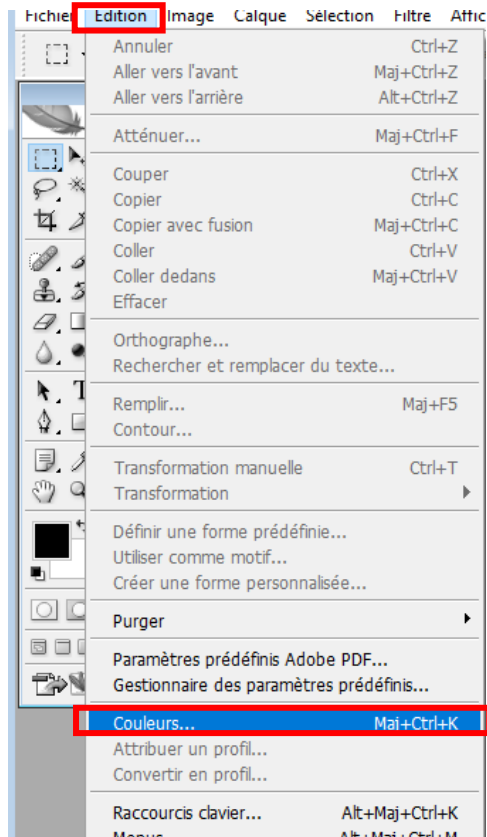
Fichier Edition Image Calque Sélection Filtre Affic

Annuler Ctrl+Z
Aller vers l'avant Maj+Ctrl+Z
Aller vers l'arrière Alt+Ctrl+Z

Atténuer... Maj+Ctrl+F

Couper Ctrl+X
Copier Ctrl+C
Copier avec fusion Maj+Ctrl+C
Coller Ctrl+V
Coller dedans Maj+Ctrl+V
Effacer

Orthographe...
Rechercher et remplacer du texte...

Remplir... Maj+F5
Contour...

Transformation manuelle Ctrl+T
Transformation

Définir une forme prédéfinie...
Utiliser comme motif...
Créer une forme personnalisée...

Purger

Paramètres prédéfinis Adobe PDF...
Gestionnaire des paramètres prédéfinis...

Couleurs... Maj+Ctrl+K
Attribuer un profil...
Convertir en profil...

Raccourcis clavier... Alt+Maj+Ctrl+K
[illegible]